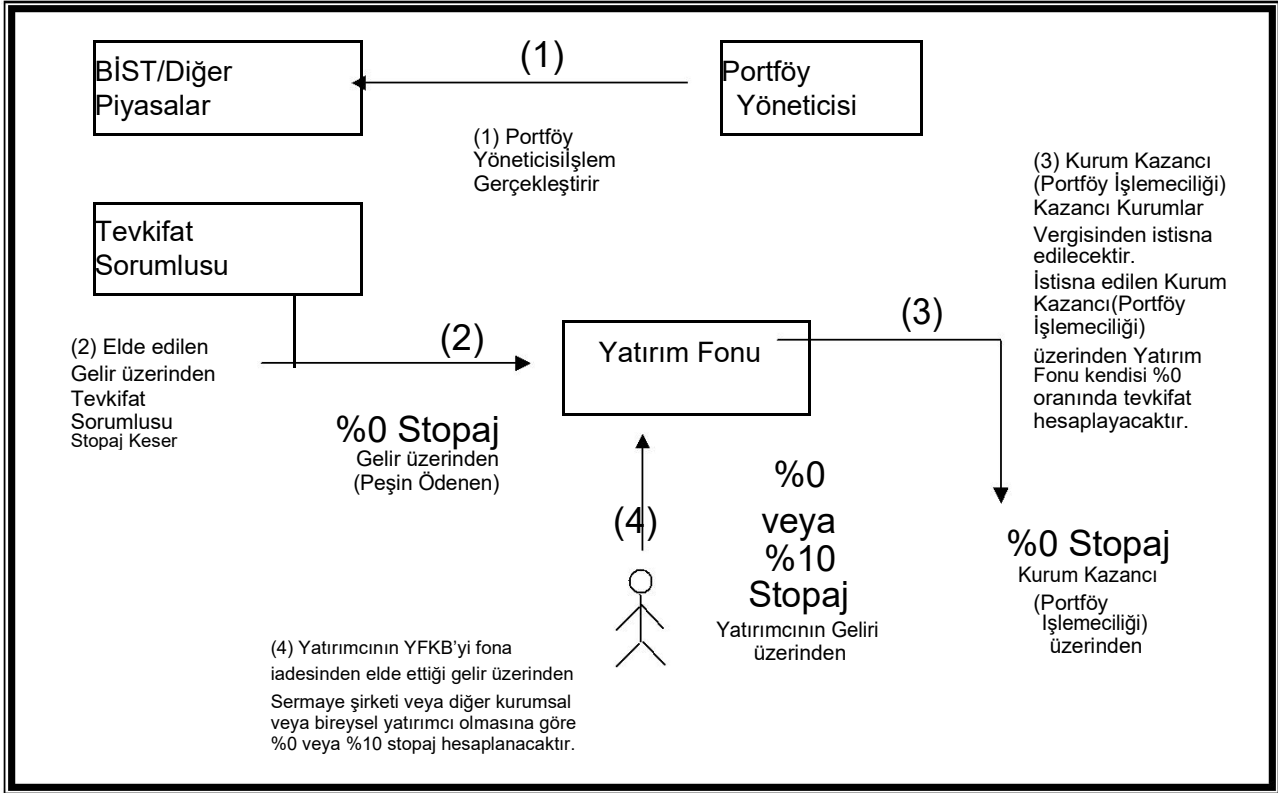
BİST/Diğer Piyasalar

(1)

Portföy Yöneticisi

(1) Portföy YöneticisiIşlem Gerçekleştirir

(3) Kurum Kazancı (Portföy İşlemeciliği) Kazancı Kurumlar Vergisinden istisna edilecektir. İstisna edilen Kurum Kazancı(Portföy İşlemeciliği) üzerinden Yatırım Fonu kendisi %0 oranında tevkifat hesaplayacaktır.

Tevkifat Sorumlusu

(2) Elde edilen Gelir üzerinden Tevkifat Sorumlusu Stopaj Keser

(2)

Yatırım Fonu

(3)

%0 Stopaj
Gelir üzerinden (Peşin Ödenen)

(4)

%0 veya %10 Stopaj
Yatırımcının Geliri üzerinden

%0 Stopaj
Kurum Kazancı (Portföy Işlemeciliği) üzerinden

(4) Yatırımcının YFKB'yi fona iadesinden elde ettiği gelir üzerinden Sermaye şirketi veya diğer kurumsal veya bireysel yatırımcı olmasına göre %0 veya %10 stopaj hesaplanacaktır.